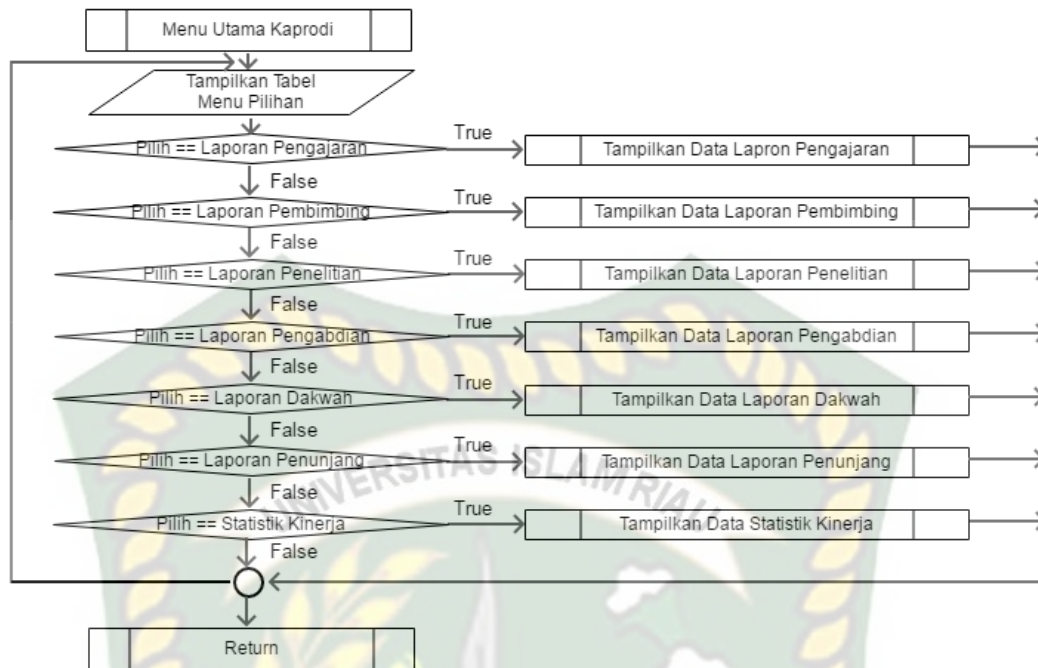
Menu Utama Kaprodi

Tampilkan Tabel Menu Pilihan

Pilih == Laporan Pengajaran
True
Tampilkan Data Lapron Pengajaran
False

Pilih == Laporan Pembimbing
True
Tampilkan Data Laporan Pembimbing
False

Pilih == Laporan Penelitian
True
Tampilkan Data Laporan Penelitian
False

Pilih == Laporan Pengabdian
True
Tampilkan Data Laporan Pengabdian
False

Pilih == Laporan Dakwah
True
Tampilkan Data Laporan Dakwah
False

Pilih == Laporan Penunjang
True
Tampilkan Data Laporan Penunjang
False

Pilih == Statistik Kinerja
True
Tampilkan Data Statistik Kinerja
False

Return

UNIVERSITAS ISLAM RIAU